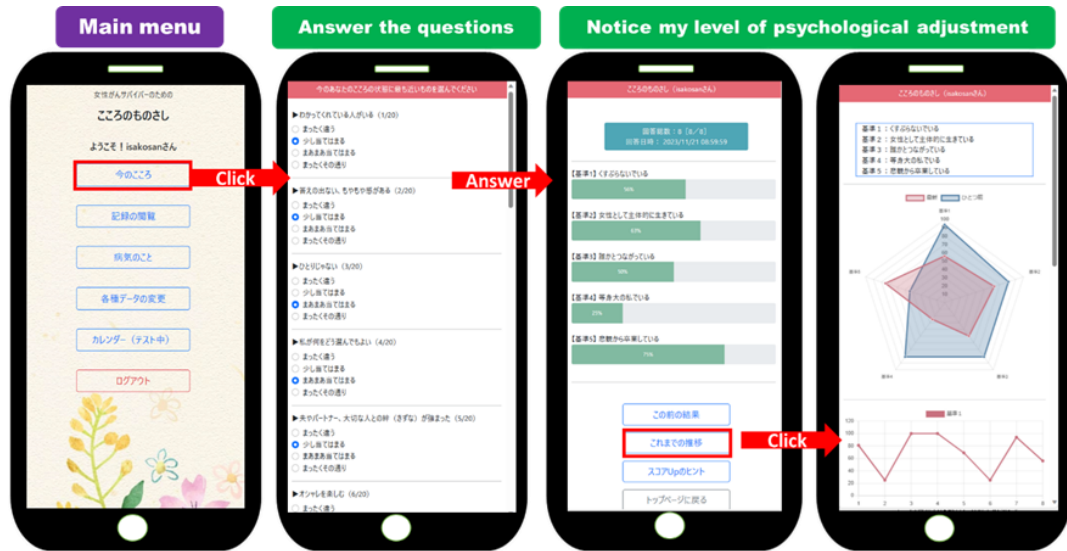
Main menu

女性がんサバイバーのための

こころのものさし

ようこそ！isakosanさん

今のこころ

Click

記録の閲覧

病気のこと

各種データの変更

カレンダー（テスト中）

ログアウト

Answer the questions

今のあなたのこころの状態に最も近いものを選んでください

▶わかってくれている人がいる（1/20）

まったく違う

少し当てはまる

まあまあ当てはまる

まったくその通り

▶答えのでない、もやもや感がある（2/20）

まったく違う

少し当てはまる

まあまあ当てはまる

まったくその通り

▶ひとりじゃない（3/20）

まったく違う

少し当てはまる

まあまあ当てはまる

まったくその通り

▶私が何をどう選んでもよい（4/20）

まったく違う

少し当てはまる

まあまあ当てはまる

まったくその通り

▶夫やパートナー、大切な人との絆（きずな）が強まった（5/20）

まったく違う

少し当てはまる

まあまあ当てはまる

まったくその通り

▶オシャレを楽しむ（6/20）

まったく違う

Answer

Notice my level of psychological adjustment

こころのものさし（isakosanさん）

回答回数：8［8／8］

回答日時：2023/11/21 08:59:59

【基準1】くずぶらないでいる

56%

【基準2】女性として主体的に生きている

63%

【基準3】誰かとつながっている

50%

【基準4】等身大の私でいる

25%

【基準5】悲観から卒業している

75%

この前の結果

これまでの推移

Click

スコアUpのヒント

トップページに戻る

こころのものさし（isakosanさん）

基準1：くずぶらないでいる

基準2：女性として主体的に生きている

基準3：誰かとつながっている

基準4：等身大の私でいる

基準5：悲観から卒業している

前回 ひとつ前

基準1

120

100

80

60

40

20

0

1 2 3 4 5 6 7 8